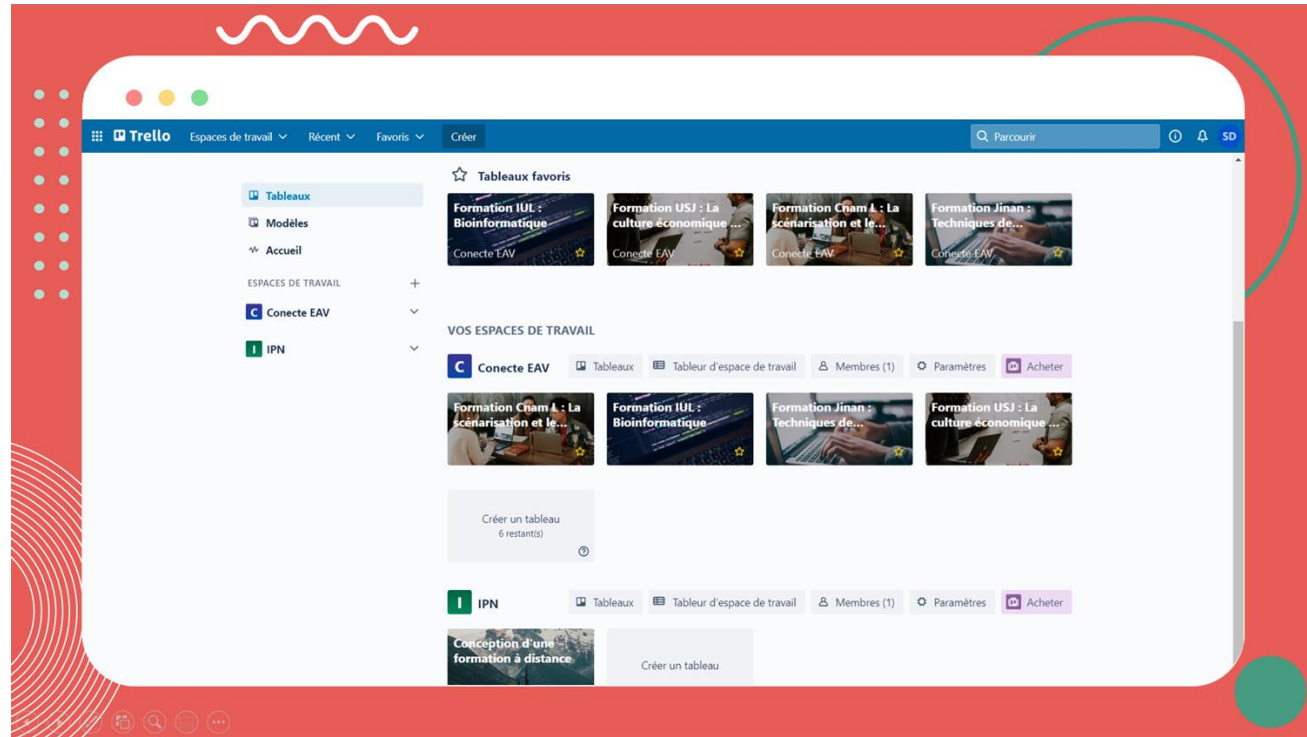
Trello Espaces de travail Récent Favoris Créer

Parcourir

SD

Tableaux

Modèles

Accueil

ESPACES DE TRAVAIL +

C Conecte EAV

I IPN

Tableaux favoris

Formation IUL : Bioinformatique
Conecte EAV

Formation USJ : La culture économique ...
Conecte EAV

Formation Cnam L : La scénarisation et le...
Conecte EAV

Formation Jinan : Techniques de...
Conecte EAV

VOS ESPACES DE TRAVAIL

C Conecte EAV Tableaux Tableur d'espace de travail Membres (1) Paramètres Acheter

Formation Cnam L : La scénarisation et le...

Formation IUL : Bioinformatique

Formation Jinan : Techniques de...

Formation USJ : La culture économique ...

Créer un tableau
6 restant(s)

I IPN Tableaux Tableur d'espace de travail Membres (1) Paramètres Acheter

Conception d'une formation à distance

Créer un tableau